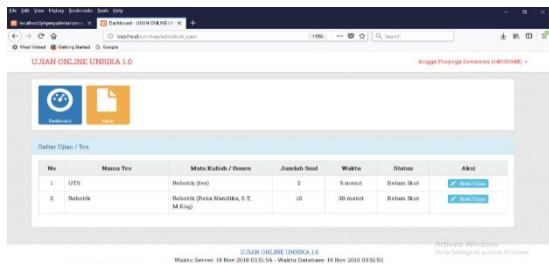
File Edit View History Bookmarks Tools Help

localhost/phpmyadmin/serv... ×

Dashboard - UJIAN ONLINE UI ×

localhost/unrika/admin/list_ujian

110%

Search

Most Visited

Getting Started

Google

UJIAN ONLINE UNRIKA 1.0

Angga Prayoga Setiawan (14030048)

Dashboard

Ujian

Daftar Ujian / Tes

| No | Nama Tes | Mata Kuliah / Dosen | Jumlah Soal | Waktu | Status | Aksi |
|---|---|---|---|---|---|---|
| 1 | UTS | Robotik (tes) | 3 | 5 menit | Belum Ikut | Ikuti Ujian |
| 2 | Robotik | Robotik (Rena Nandika, S.T, M.Eng) | 10 | 30 menit | Belum Ikut | Ikuti Ujian |

UJIAN ONLINE UNRIKA 1.0

Waktu Server: 19 Nov 2018 03:51:54 - Waktu Database: 19 Nov 2018 03:51:53

Activate Windows
Go to Settings to activate Windows.